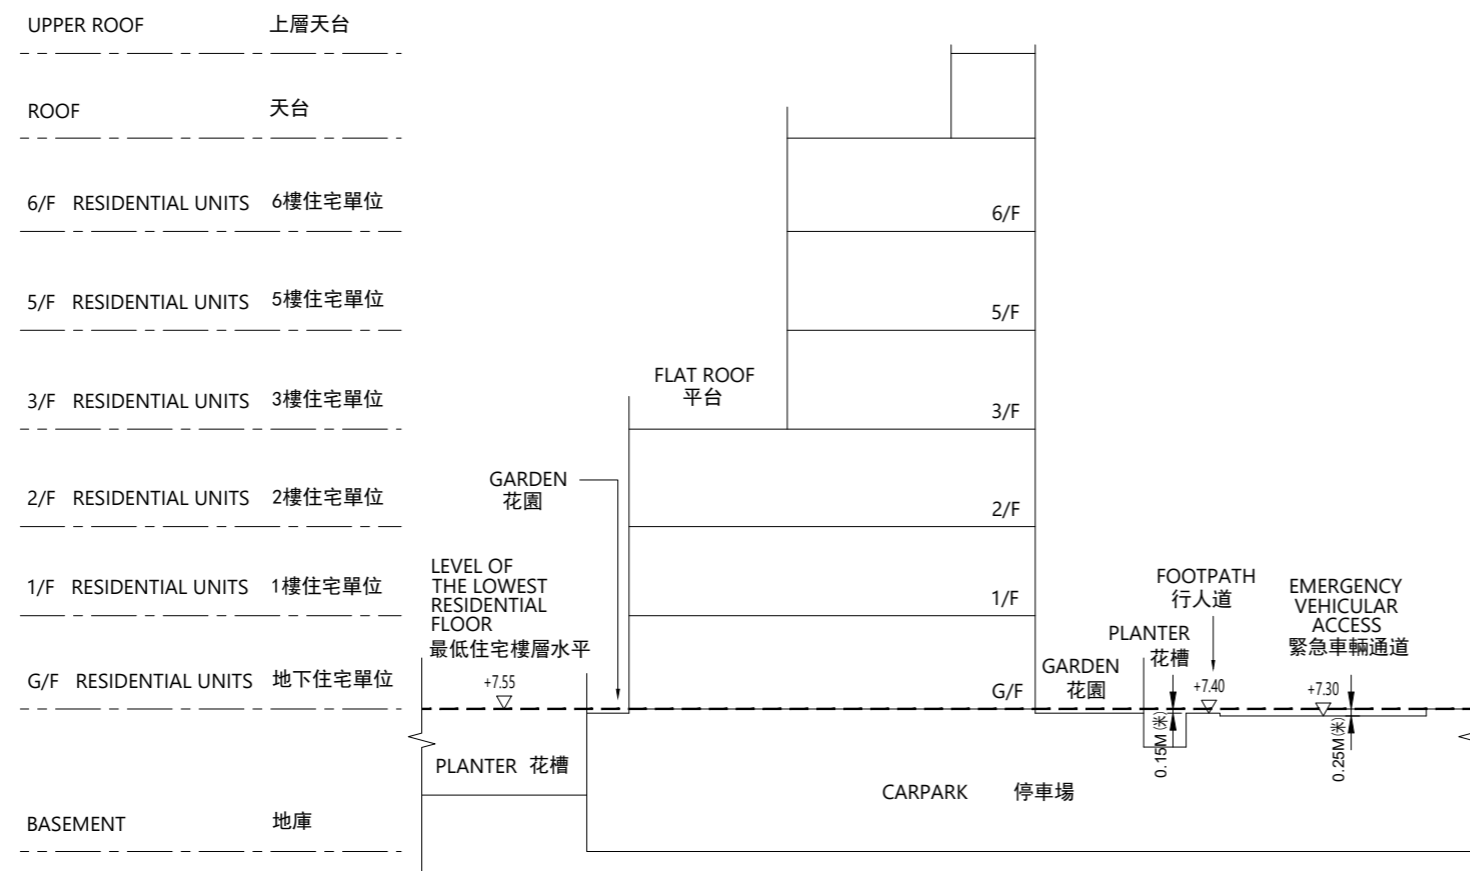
UPPER ROOF 上層天台

ROOF 天台

6/F RESIDENTIAL UNITS 6樓住宅單位

5/F RESIDENTIAL UNITS 5樓住宅單位

3/F RESIDENTIAL UNITS 3樓住宅單位

2/F RESIDENTIAL UNITS 2樓住宅單位

1/F RESIDENTIAL UNITS 1樓住宅單位

G/F RESIDENTIAL UNITS 地下住宅單位

BASEMENT 地庫

6/F

5/F

FLAT ROOF
平台

3/F

GARDEN
花園

2/F

LEVEL OF THE LOWEST RESIDENTIAL FLOOR
最低住宅樓層水平

1/F

FOOTPATH
行人道

EMERGENCY VEHICULAR ACCESS
緊急車輛通道

PLANTER
花槽

GARDEN
花園

G/F

+7.55

+7.40

+7.30

0.15M(米)

0.25M(米)

PLANTER 花槽

CARPARK 停車場